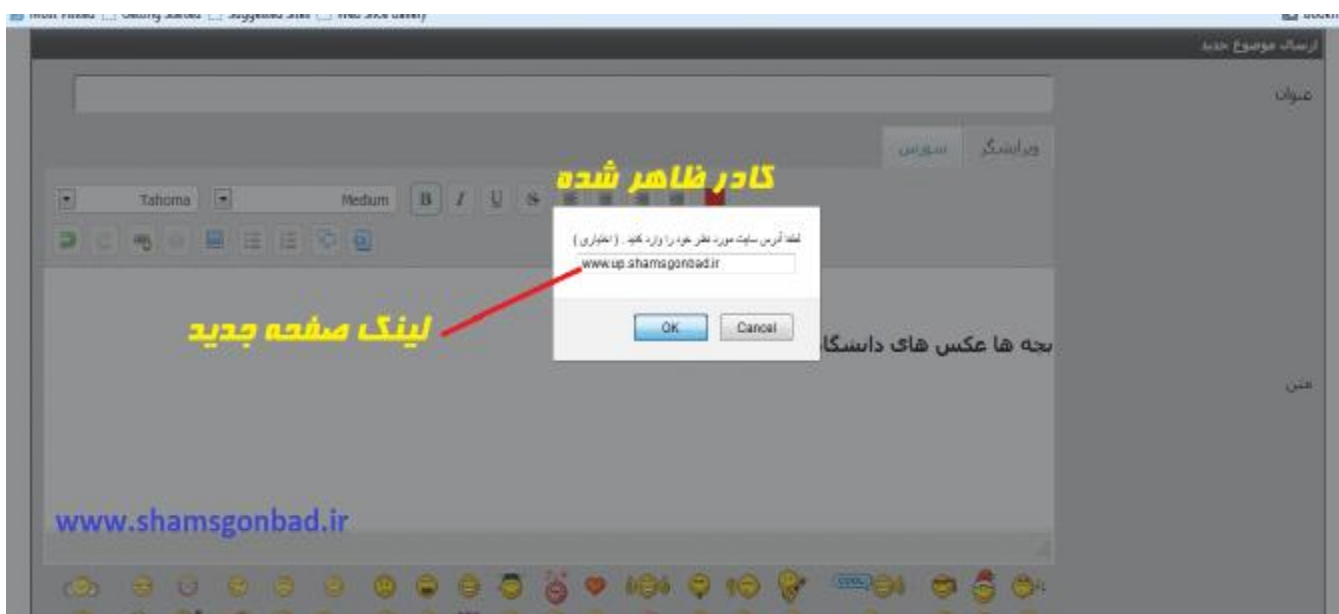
Most Visited Getting Started Suggested Sites Web Slice Gallery

ارسال موضوع جدید

عنوان

ویرایشگر سورس

کادر ظاهر شده

Tahoma Medium B I U S

لطفا آدرس سایت مورد نظر خود را وارد کنید . ( اختیاری )

www.up.shamsgonbad.ir

OK Cancel

لینک صفحه جدید

بچه ها عکس های دانشگا

متن

www.shamsgonbad.ir